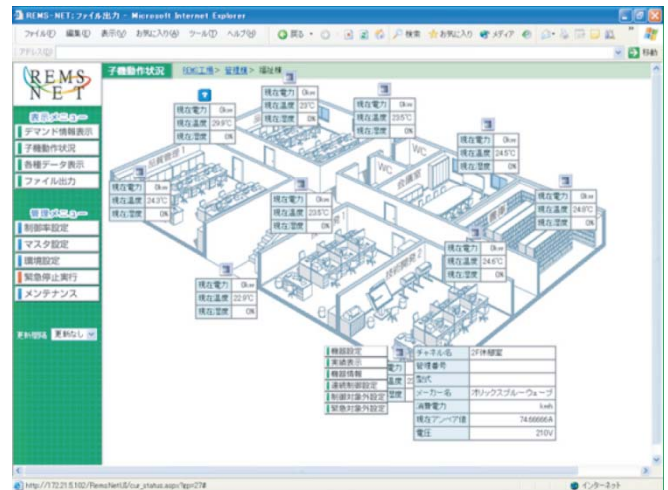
REMS-NET：ファイル出力 - Microsoft Internet Explorer

ファイル(F) 編集(E) 表示(V) お気に入り(A) ツール(T) ヘルプ(H)

戻る 検索 お気に入り メディア

アドレス(D) 移動

REMS NET

子機動作状況

REMS工場 > 管理棟 > 稼動棟

表示メニュー
デマンド情報表示
子機動作状況
各種データ表示
ファイル出力

管理メニュー
制御率設定
マスタ設定
環境設定
緊急停止実行
メンテナンス

更新間隔 更新なし

| 現在電力 | 0kw |
|---|---|
| 現在温度 | 29.9℃ |
| 現在湿度 | ON |

| 現在電力 | 0kw |
|---|---|
| 現在温度 | 23℃ |
| 現在湿度 | ON |

| 現在電力 | 0kw |
|---|---|
| 現在温度 | 23.5℃ |
| 現在湿度 | ON |

| 現在電力 | 0kw |
|---|---|
| 現在温度 | 24.5℃ |
| 現在湿度 | ON |

| 現在電力 | 0kw |
|---|---|
| 現在温度 | 24.3℃ |
| 現在湿度 | ON |

| 現在電力 | 0kw |
|---|---|
| 現在温度 | 23.5℃ |
| 現在湿度 | ON |

| 現在電力 | 0kw |
|---|---|
| 現在温度 | 24.0℃ |
| 現在湿度 | ON |

| 現在電力 | 0kw |
|---|---|
| 現在温度 | 24.5℃ |
| 現在湿度 | ON |

| 現在電力 | 0kw |
|---|---|
| 現在温度 | 22.9℃ |
| 現在湿度 | ON |

営業管理
技術開発
WC
WC
倉庫

機器設定
実績表示
機器情報
連続制御設定
制御対象外設定
緊急対象外設定

| チャネル名 | 2F休憩室 |
|---|---|
| 管理番号 | |
| 型式 | |
| メーカー名 | オリックスブルーウェーブ |
| 消費電力 | kwh |
| 現在アンペア値 | 74.66666A |
| 電圧 | 210V |

http://172.21.5.102/RemsNetU/cur_status.aspx?gp=27#

インターネット